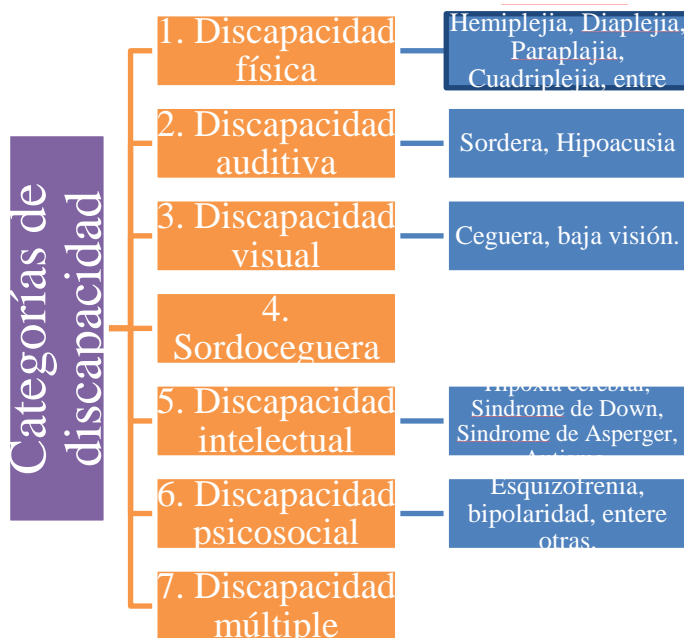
Categorías de discapacidad

1. Discapacidad física

Hemiplejia, Diaplejia, Paraplajia, Cuadriplejia, entre

2. Discapacidad auditiva

Sordera, Hipoacusia

3. Discapacidad visual

Ceguera, baja visión.

4. Sordoceguera

5. Discapacidad intelectual

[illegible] cerebral, Sindrome de Down, Sindrome de Asperger, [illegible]

6. Discapacidad psicosocial

Esquizofrenia, bipolaridad, entere otras.

7. Discapacidad múltiple